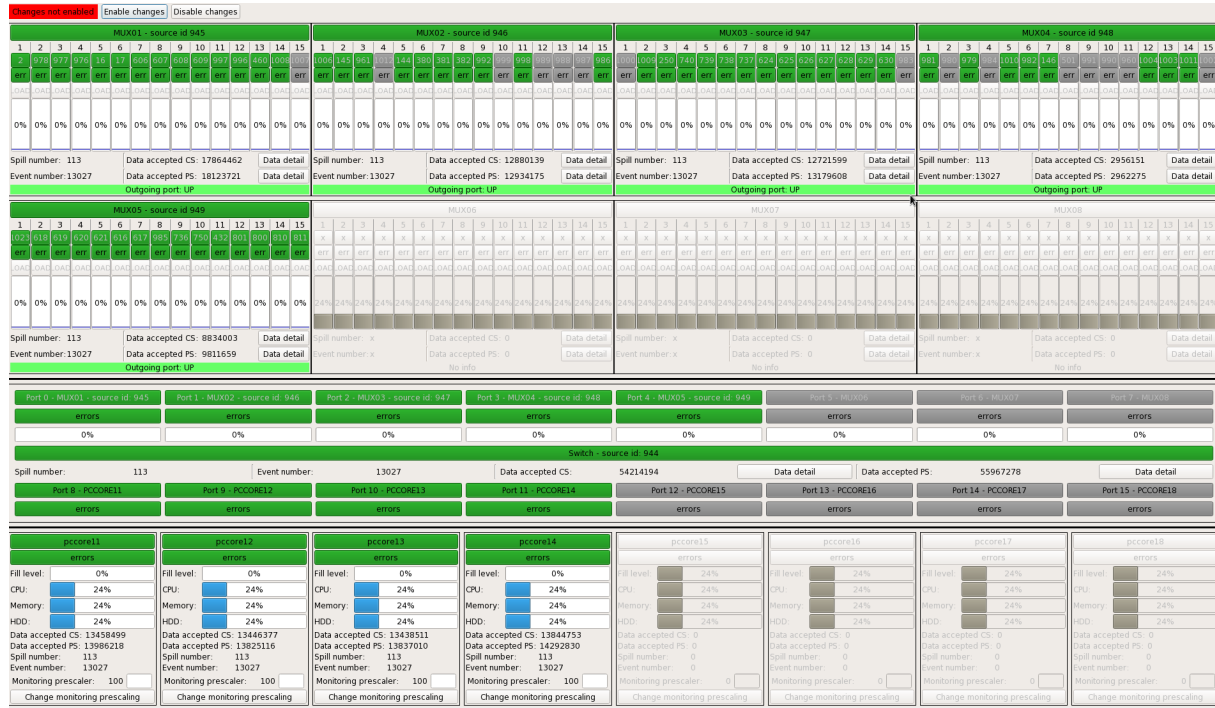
Changes not enabled | Enable changes | Disable changes

MUX01 - source id 945

| 1 | 2 | 3 | 4 | 5 | 6 | 7 | 8 | 9 | 10 | 11 | 12 | 13 | 14 | 15 |
|---|---|---|---|---|---|---|---|---|---|---|---|---|---|---|
| 2 | 978 | 977 | 976 | 16 | 17 | 606 | 607 | 608 | 609 | 997 | 996 | 460 | 1008 | 1007 |
| err | err | err | err | err | err | err | err | err | err | err | err | err | err | err |
| 0% | 0% | 0% | 0% | 0% | 0% | 0% | 0% | 0% | 0% | 0% | 0% | 0% | 0% | 0% |

Spill number: 113 Data accepted CS: 17864462 Data detail
Event number: 13027 Data accepted PS: 18123721 Data detail
Outgoing port: UP

MUX02 - source id 946

| 1 | 2 | 3 | 4 | 5 | 6 | 7 | 8 | 9 | 10 | 11 | 12 | 13 | 14 | 15 |
|---|---|---|---|---|---|---|---|---|---|---|---|---|---|---|
| 1006 | 145 | 961 | 1012 | 144 | 380 | 381 | 382 | 992 | 999 | 998 | 989 | 988 | 987 | 986 |
| err | err | err | err | err | err | err | err | err | err | err | err | err | err | err |
| 0% | 0% | 0% | 0% | 0% | 0% | 0% | 0% | 0% | 0% | 0% | 0% | 0% | 0% | 0% |

Spill number: 113 Data accepted CS: 12880139 Data detail
Event number: 13027 Data accepted PS: 12934175 Data detail
Outgoing port: UP

MUX03 - source id 947

| 1 | 2 | 3 | 4 | 5 | 6 | 7 | 8 | 9 | 10 | 11 | 12 | 13 | 14 | 15 |
|---|---|---|---|---|---|---|---|---|---|---|---|---|---|---|
| 1000 | 1009 | 250 | 740 | 739 | 738 | 737 | 624 | 625 | 626 | 627 | 628 | 629 | 630 | 981 |
| err | err | err | err | err | err | err | err | err | err | err | err | err | err | err |
| 0% | 0% | 0% | 0% | 0% | 0% | 0% | 0% | 0% | 0% | 0% | 0% | 0% | 0% | 0% |

Spill number: 113 Data accepted CS: 12721599 Data detail
Event number: 13027 Data accepted PS: 13179608 Data detail
Outgoing port: UP

MUX04 - source id 948

| 1 | 2 | 3 | 4 | 5 | 6 | 7 | 8 | 9 | 10 | 11 | 12 | 13 | 14 |
|---|---|---|---|---|---|---|---|---|---|---|---|---|---|
| 981 | 980 | 979 | 984 | 1010 | 982 | 146 | 501 | 991 | 990 | 960 | 1004 | 1003 | 1011 |
| err | err | err | err | err | err | err | err | err | err | err | err | err | err |
| 0% | 0% | 0% | 0% | 0% | 0% | 0% | 0% | 0% | 0% | 0% | 0% | 0% | 0% |

Spill number: 113 Data accepted CS: 2956151 Data detail
Event number: 13027 Data accepted PS: 2962275 Data detail
Outgoing port: UP

MUX05 - source id 949

| 1 | 2 | 3 | 4 | 5 | 6 | 7 | 8 | 9 | 10 | 11 | 12 | 13 | 14 | 15 |
|---|---|---|---|---|---|---|---|---|---|---|---|---|---|---|
| 1023 | 618 | 619 | 620 | 621 | 616 | 617 | 985 | 736 | 750 | 432 | 801 | 800 | 810 | 811 |
| err | err | err | err | err | err | err | err | err | err | err | err | err | err | err |
| 0% | 0% | 0% | 0% | 0% | 0% | 0% | 0% | 0% | 0% | 0% | 0% | 0% | 0% | 0% |

Spill number: 113 Data accepted CS: 8834003 Data detail
Event number: 13027 Data accepted PS: 9811659 Data detail
Outgoing port: UP

MUX06
Spill number: x Data accepted CS: 0 Data detail
Event number: x Data accepted PS: 0 Data detail
No info

MUX07
Spill number: x Data accepted CS: 0 Data detail
Event number: x Data accepted PS: 0 Data detail
No info

MUX08
Spill number: x Data accepted CS: 0 Data detail
Event number: x Data accepted PS: 0 Data detail

Port 0 - MUX01 - source id: 945 | Port 1 - MUX02 - source id: 946 | Port 2 - MUX03 - source id: 947 | Port 3 - MUX04 - source id: 948 | Port 4 - MUX05 - source id: 949 | Port 5 - MUX06 | Port 6 - MUX07 | Port 7 - MUX08
errors errors errors errors errors errors errors errors
0% 0% 0% 0% 0% 0% 0% 0%

Switch - source id: 944
Spill number: 113 Event number: 13027 Data accepted CS: 54214194 Data detail Data accepted PS: 55967278 Data detail

Port 8 - PCCORE11 | Port 9 - PCCORE12 | Port 10 - PCCORE13 | Port 11 - PCCORE14 | Port 12 - PCCORE15 | Port 13 - PCCORE16 | Port 14 - PCCORE17 | Port 15 - PCCORE18
errors errors errors errors errors errors errors errors

pccore11
errors
Fill level: 0%
CPU: 24%
Memory: 24%
HDD: 24%
Data accepted CS: 13458499
Data accepted PS: 13986218
Spill number: 113
Event number: 13027
Monitoring prescaler: 100
Change monitoring prescaling

pccore12
errors
Fill level: 0%
CPU: 24%
Memory: 24%
HDD: 24%
Data accepted CS: 13446377
Data accepted PS: 13825116
Spill number: 113
Event number: 13027
Monitoring prescaler: 100
Change monitoring prescaling

pccore13
errors
Fill level: 0%
CPU: 24%
Memory: 24%
HDD: 24%
Data accepted CS: 13438511
Data accepted PS: 13837010
Spill number: 113
Event number: 13027
Monitoring prescaler: 100
Change monitoring prescaling

pccore14
errors
Fill level: 0%
CPU: 24%
Memory: 24%
HDD: 24%
Data accepted CS: 13844753
Data accepted PS: 14292830
Spill number: 113
Event number: 13027
Monitoring prescaler: 100
Change monitoring prescaling

pccore15
errors
Fill level: 24%
CPU: 24%
Memory: 24%
HDD: 24%
Data accepted CS: 0
Data accepted PS: 0
Spill number: 0
Event number: 0
Monitoring prescaler: 0
Change monitoring prescaling

pccore16
errors
Fill level: 24%
CPU: 24%
Memory: 24%
HDD: 24%
Data accepted CS: 0
Data accepted PS: 0
Spill number: 0
Event number: 0
Monitoring prescaler: 0
Change monitoring prescaling

pccore17
errors
Fill level: 24%
CPU: 24%
Memory: 24%
HDD: 24%
Data accepted CS: 0
Data accepted PS: 0
Spill number: 0
Event number: 0
Monitoring prescaler: 0
Change monitoring prescaling

pccore18
errors
Fill level: 24%
CPU: 24%
Memory: 24%
HDD: 24%
Data accepted CS: 0
Data accepted PS: 0
Spill number: 0
Event number: 0
Monitoring prescaler: 0
Change monitoring prescaling